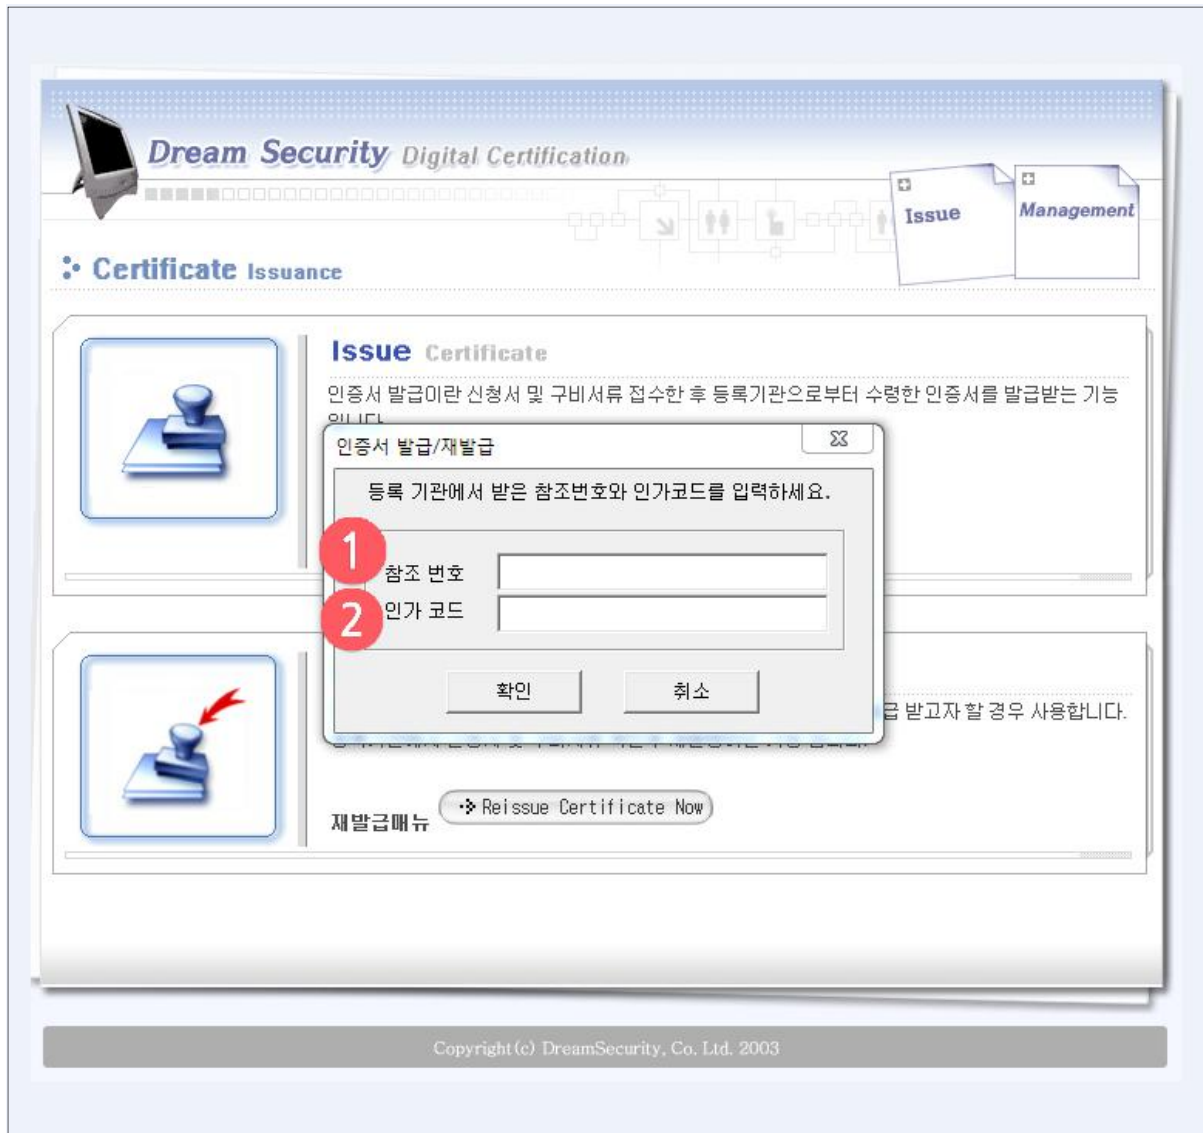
Dream Security Digital Certification

Issue

Management

Certificate Issuance

Issue Certificate

인증서 발급이란 신청서 및 구비서류 접수한 후 등록기관으로부터 수령한 인증서를 발급받는 기능 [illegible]

인증서 발급/재발급

등록 기관에서 받은 참조번호와 인가코드를 입력하세요.

1

참조 번호

2

인가 코드

확인

취소

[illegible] 받고자 할 경우 사용합니다.

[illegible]

재발급메뉴

Reissue Certificate Now

Copyright (c) DreamSecurity, Co. Ltd. 2003